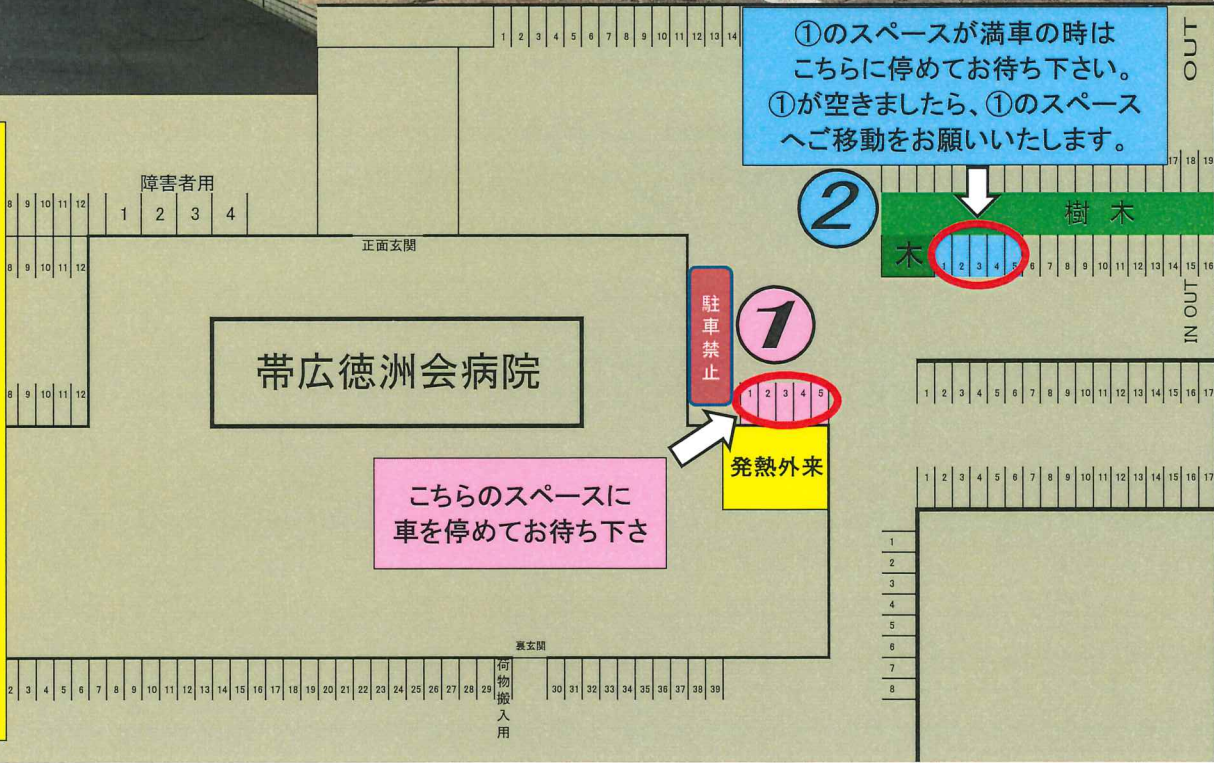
①のスペースが満車の時は
こちらに停めてお待ち下さい。
①が空きましたら、①のスペースへご移動をお願いいたします。

OUT

1 2 3 4 5 6 7 8 9 10 11 12 13 14

障害者用
1 2 3 4

8 9 10 11 12
8 9 10 11 12
8 9 10 11 12

正面玄関

②

樹 木
木

1 2 3 4 5 6 7 8 9 10 11 12 13 14 15 16
17 18 19

IN OUT

駐車禁止

①

帯広徳洲会病院

1 2 3 4 5

発熱外来

こちらのスペースに
車を停めてお待ち下さ

1 2 3 4 5 6 7 8 9 10 11 12 13 14 15 16 17
1 2 3 4 5 6 7 8 9 10 11 12 13 14 15 16 17

1 2 3 4 5 6 7 8

裏玄関

荷物搬入用

2 3 4 5 6 7 8 9 10 11 12 13 14 15 16 17 18 19 20 21 22 23 24 25 26 27 28 29 30 31 32 33 34 35 36 37 38 39